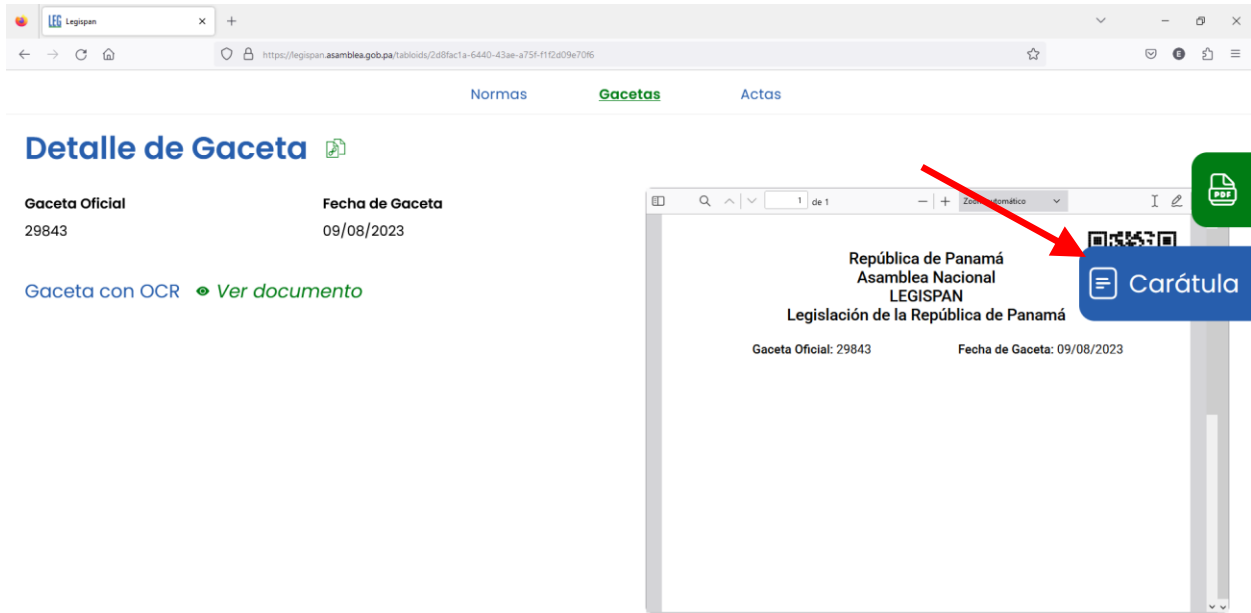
Legispan

https://legispan.asamblea.gob.pa/tabloids/2d8fac1a-6440-43ae-a75f-f1f2d09e70f6

Normas Gacetas Actas

Detalle de Gaceta

Gaceta Oficial
29843

Fecha de Gaceta
09/08/2023

Gaceta con OCR Ver documento

1 de 1

Zoom automático

República de Panamá
Asamblea Nacional
LEGISPAN
Legislación de la República de Panamá

Gaceta Oficial: 29843 Fecha de Gaceta: 09/08/2023

PDF

Carátula